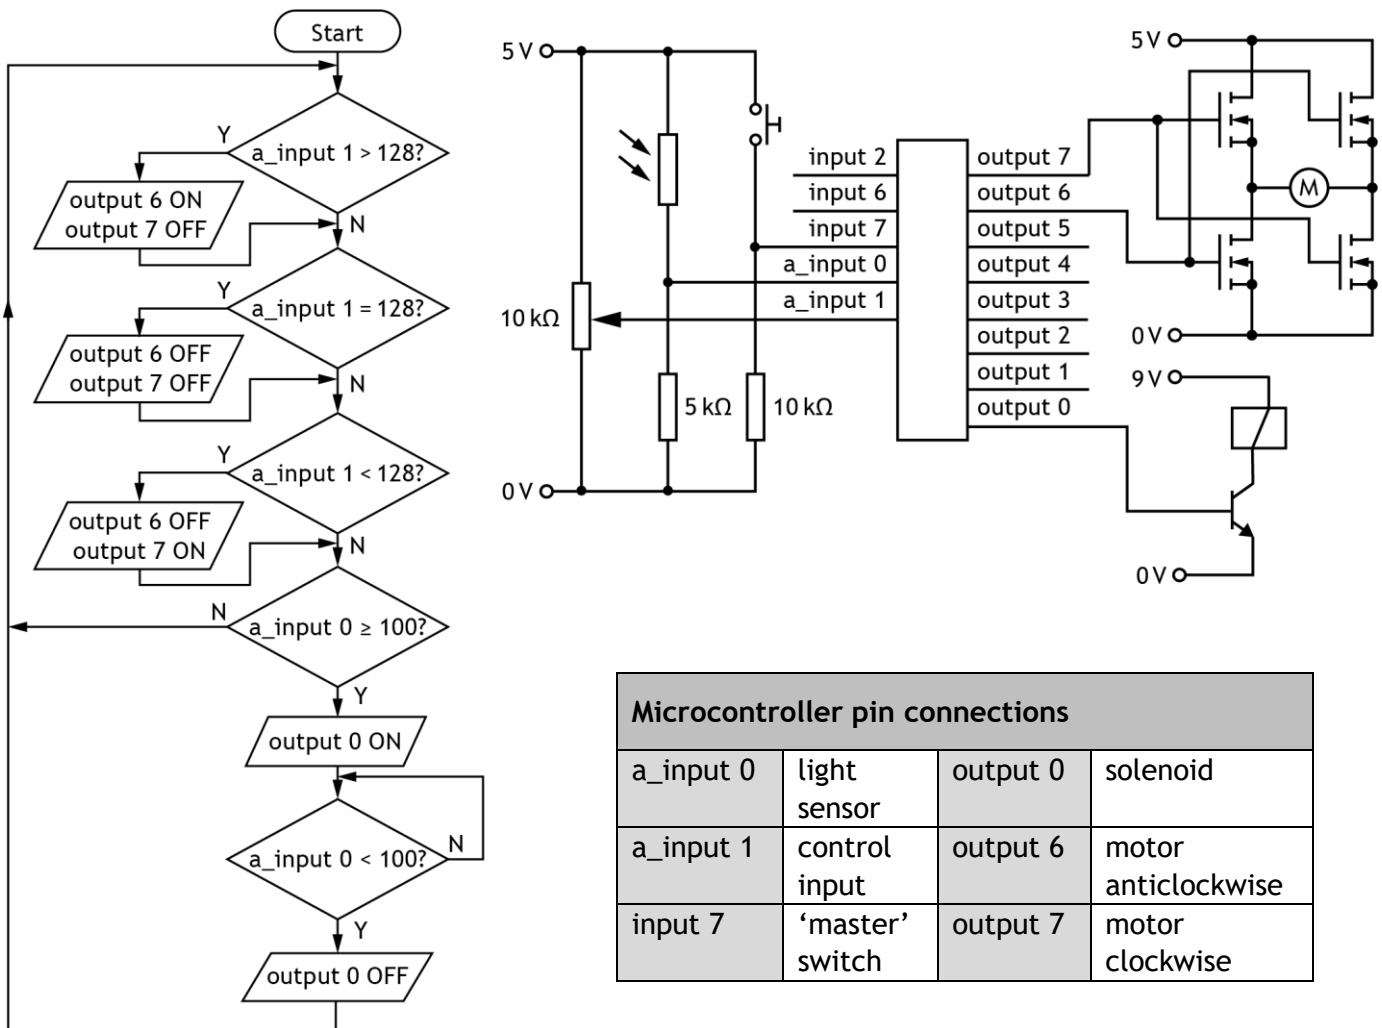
Start

a_input 1 > 128?
Y
output 6 ON
output 7 OFF
N

a_input 1 = 128?
Y
output 6 OFF
output 7 OFF
N

a_input 1 < 128?
Y
output 6 OFF
output 7 ON
N

a_input 0 ≥ 100?
N
Y
output 0 ON

a_input 0 < 100?
N
Y
output 0 OFF

5 V
10 kΩ
5 kΩ
10 kΩ
0 V

input 2
input 6
input 7
a_input 0
a_input 1

output 7
output 6
output 5
output 4
output 3
output 2
output 1
output 0

5 V
M
0 V
9 V
0 V

| Microcontroller pin connections | | | |
|---|---|---|---|
| a_input 0 | light sensor | output 0 | solenoid |
| a_input 1 | control input | output 6 | motor anticlockwise |
| input 7 | ‘master’ switch | output 7 | motor clockwise |